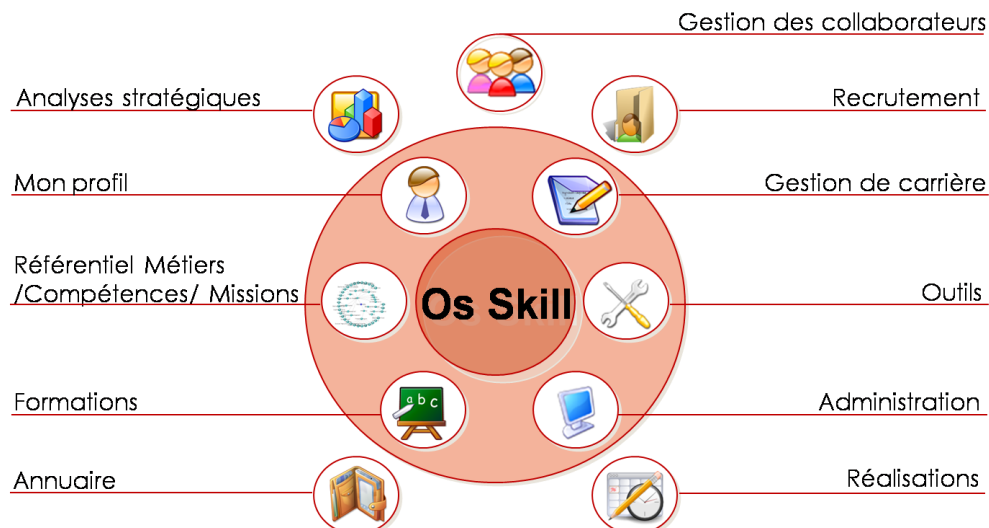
Gestion des collaborateurs

Analyses stratégiques

Recrutement

Mon profil

Gestion de carrière

Référentiel Métiers /Compétences/ Missions

Os Skill

Outils

Formations

a b c

Administration

Annuaire

Réalisations